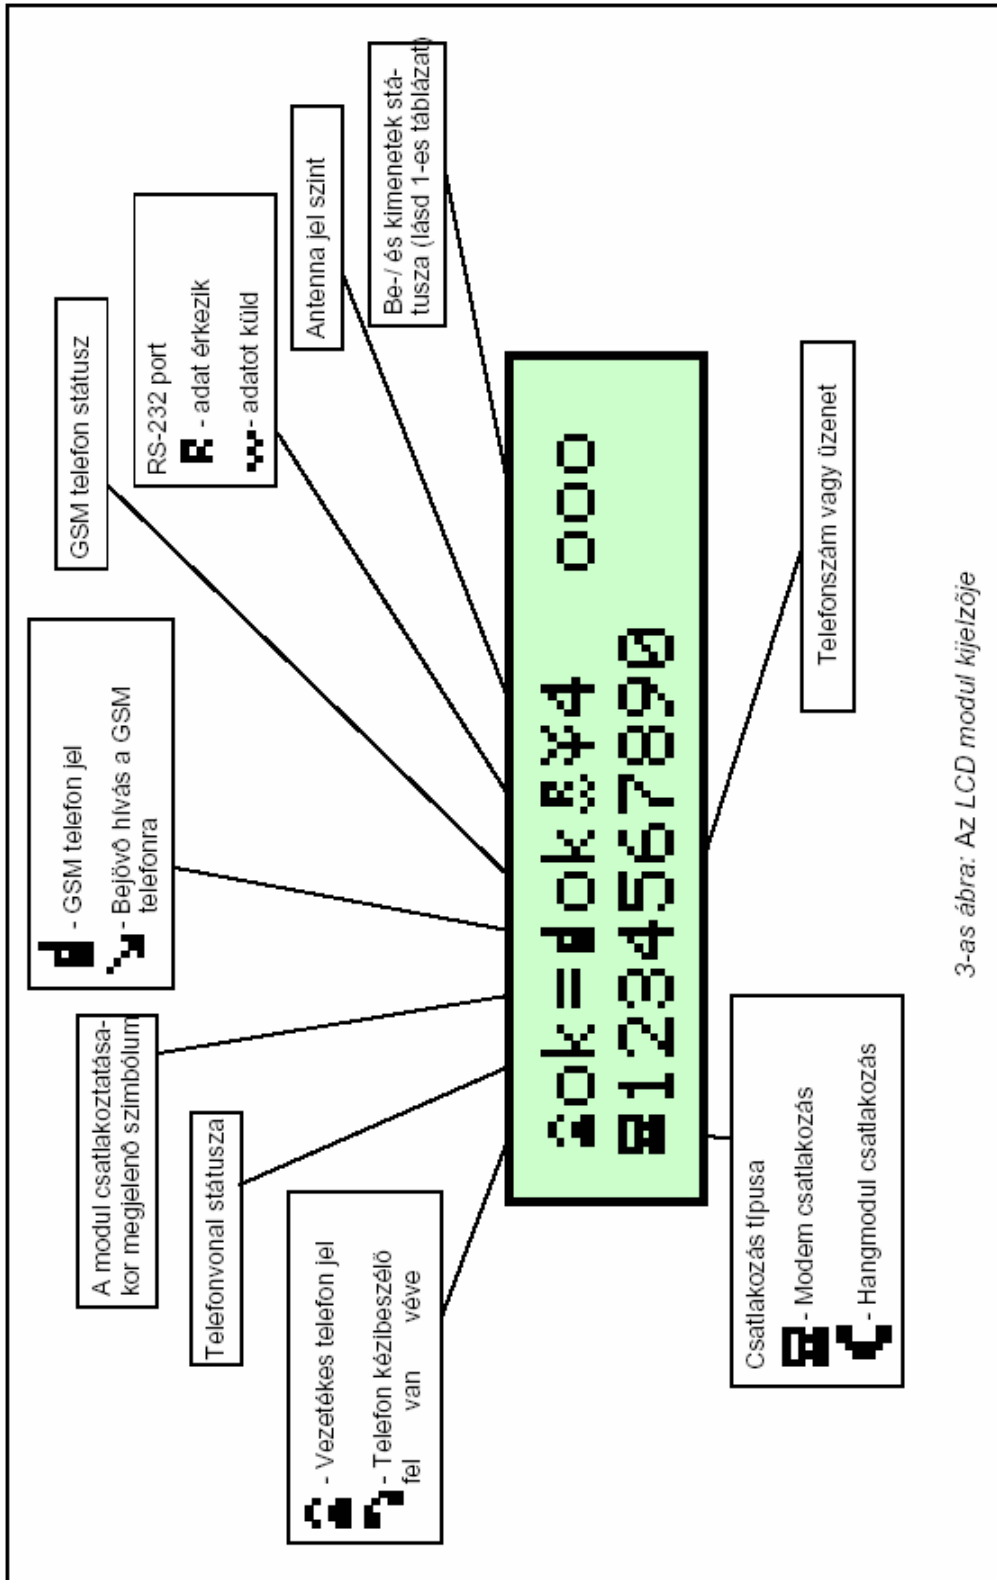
Be-/ és kimenetek státusza (lásd 1-es táblázat)

Antenna jel szint

RS-232 port
R - adat érkezik
W - adatot küld

GSM telefon státusz

- GSM telefon jel
- Bejövő hívás a GSM telefonra

A modul csatlakoztatásakor megjelenő szimbólum

Telefonvonal státusza

- Vezetékes telefon jel
- Telefon kézibeszélő fel van véve

ok=ok R W 4 OOO
1234567890

Telefonszám vagy üzenet

Csatlakozás típusa
- Modem csatlakozás
- Hangmodul csatlakozás

3-as ábra: Az LCD modul kijelzője